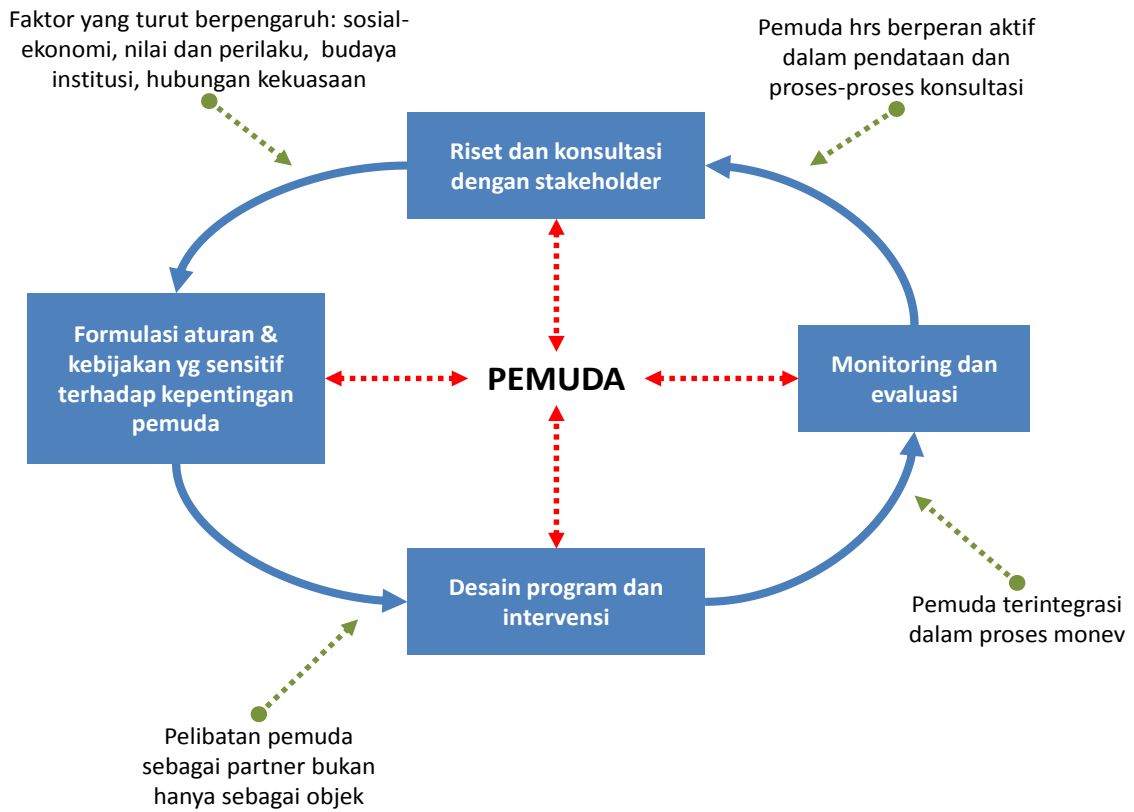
Faktor yang turut berpengaruh: sosial-ekonomi, nilai dan perilaku, budaya institusi, hubungan kekuasaan

Pemuda hrs berperan aktif dalam pendataan dan proses-proses konsultasi

Riset dan konsultasi dengan stakeholder

Formulasi aturan & kebijakan yg sensitif terhadap kepentingan pemuda

PEMUDA

Monitoring dan evaluasi

Desain program dan intervensi

Pemuda terintegrasi dalam proses monev

Pelibatan pemuda sebagai partner bukan hanya sebagai objek